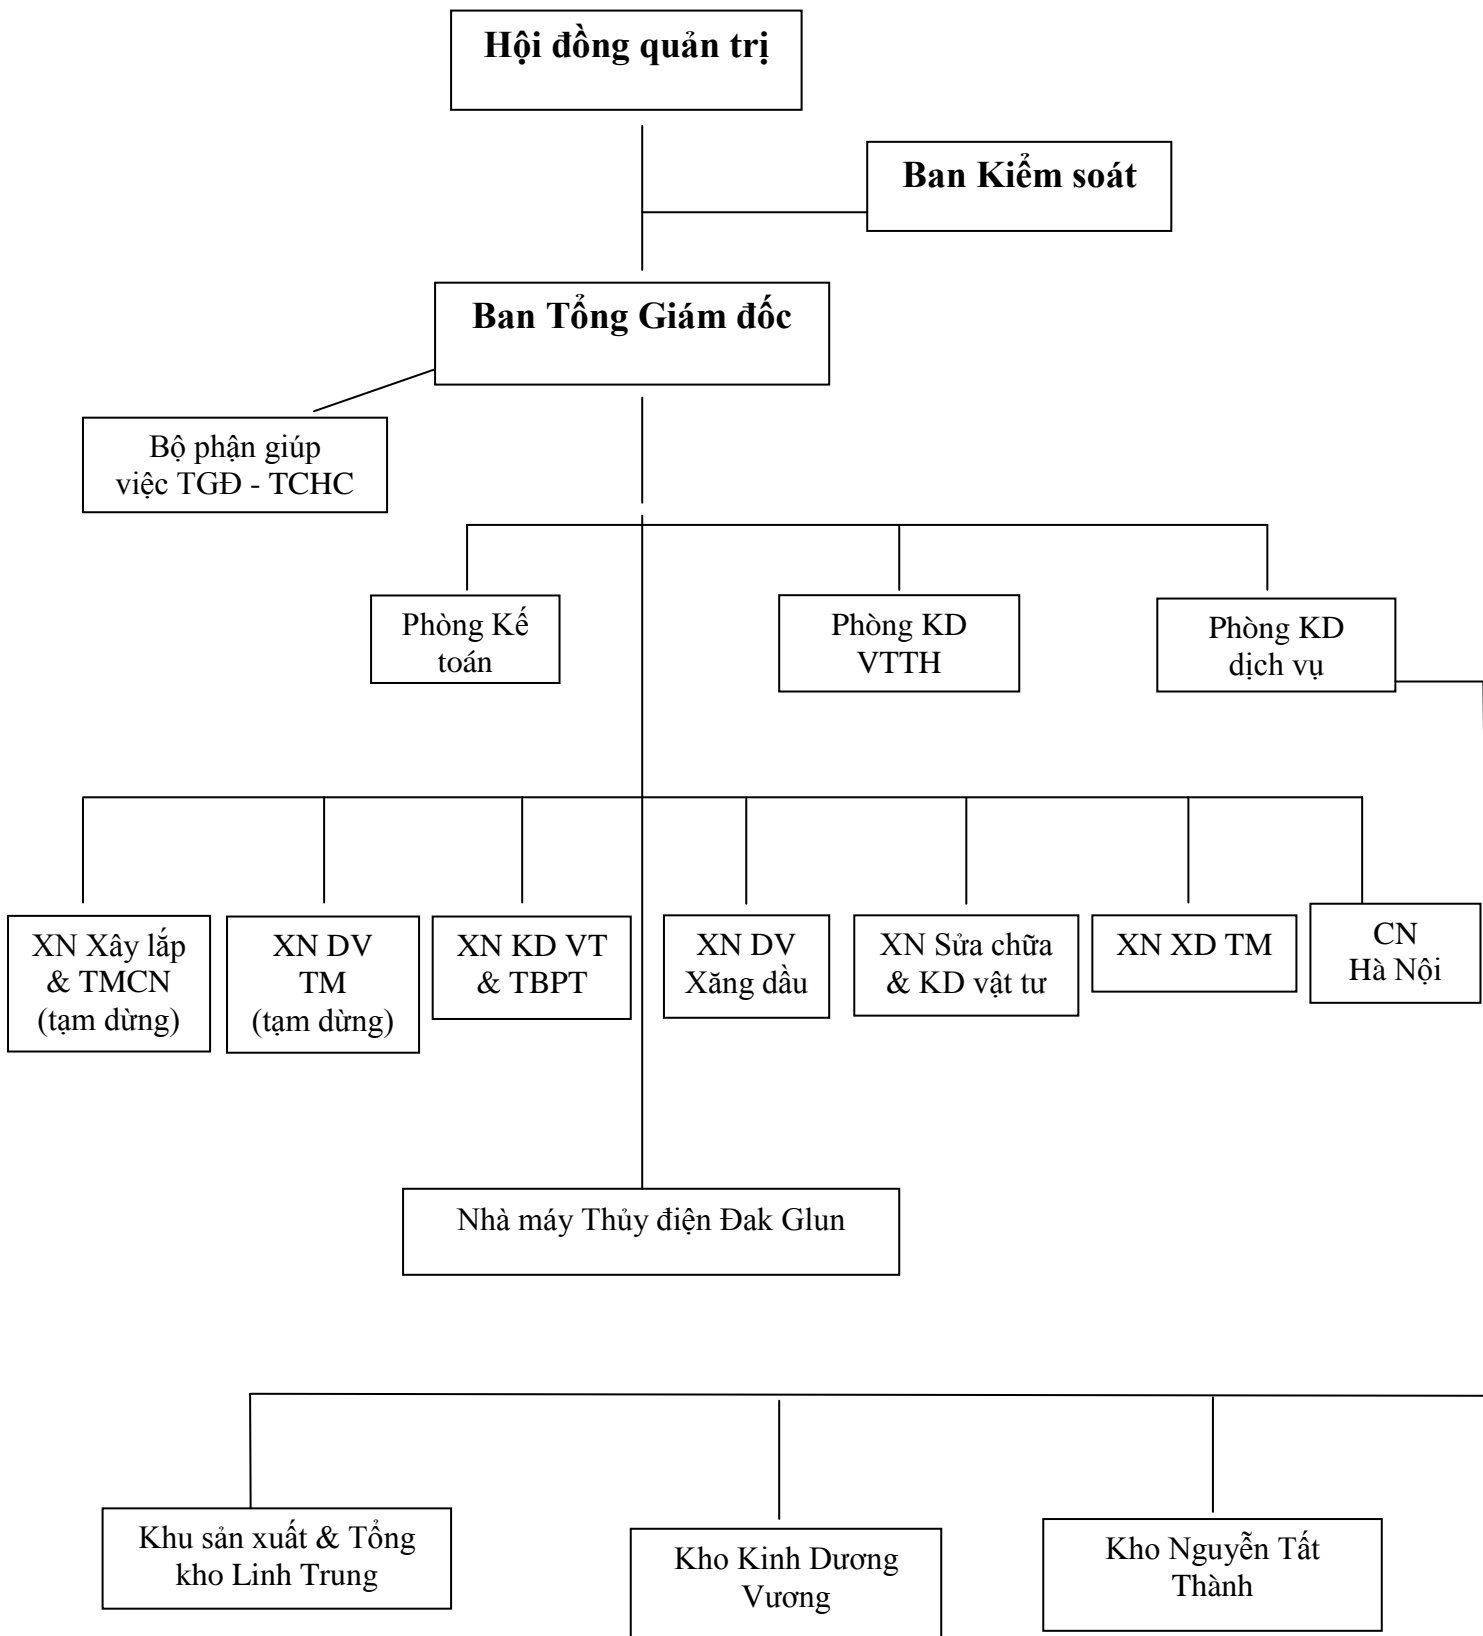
Hội đồng quản trị

Ban Kiểm soát

Ban Tổng Giám đốc

Bộ phận giúp việc TGĐ - TCHC

Phòng Kế toán

Phòng KD VTTH

Phòng KD dịch vụ

XN Xây lắp & TMCN (tạm dừng)

XN DV TM (tạm dừng)

XN KD VT & TBPT

XN DV Xăng dầu

XN Sửa chữa & KD vật tư

XN XD TM

CN Hà Nội

Nhà máy Thủy điện Đak Glun

Khu sản xuất & Tổng kho Linh Trung

Kho Kinh Dương Vương

Kho Nguyễn Tất Thành